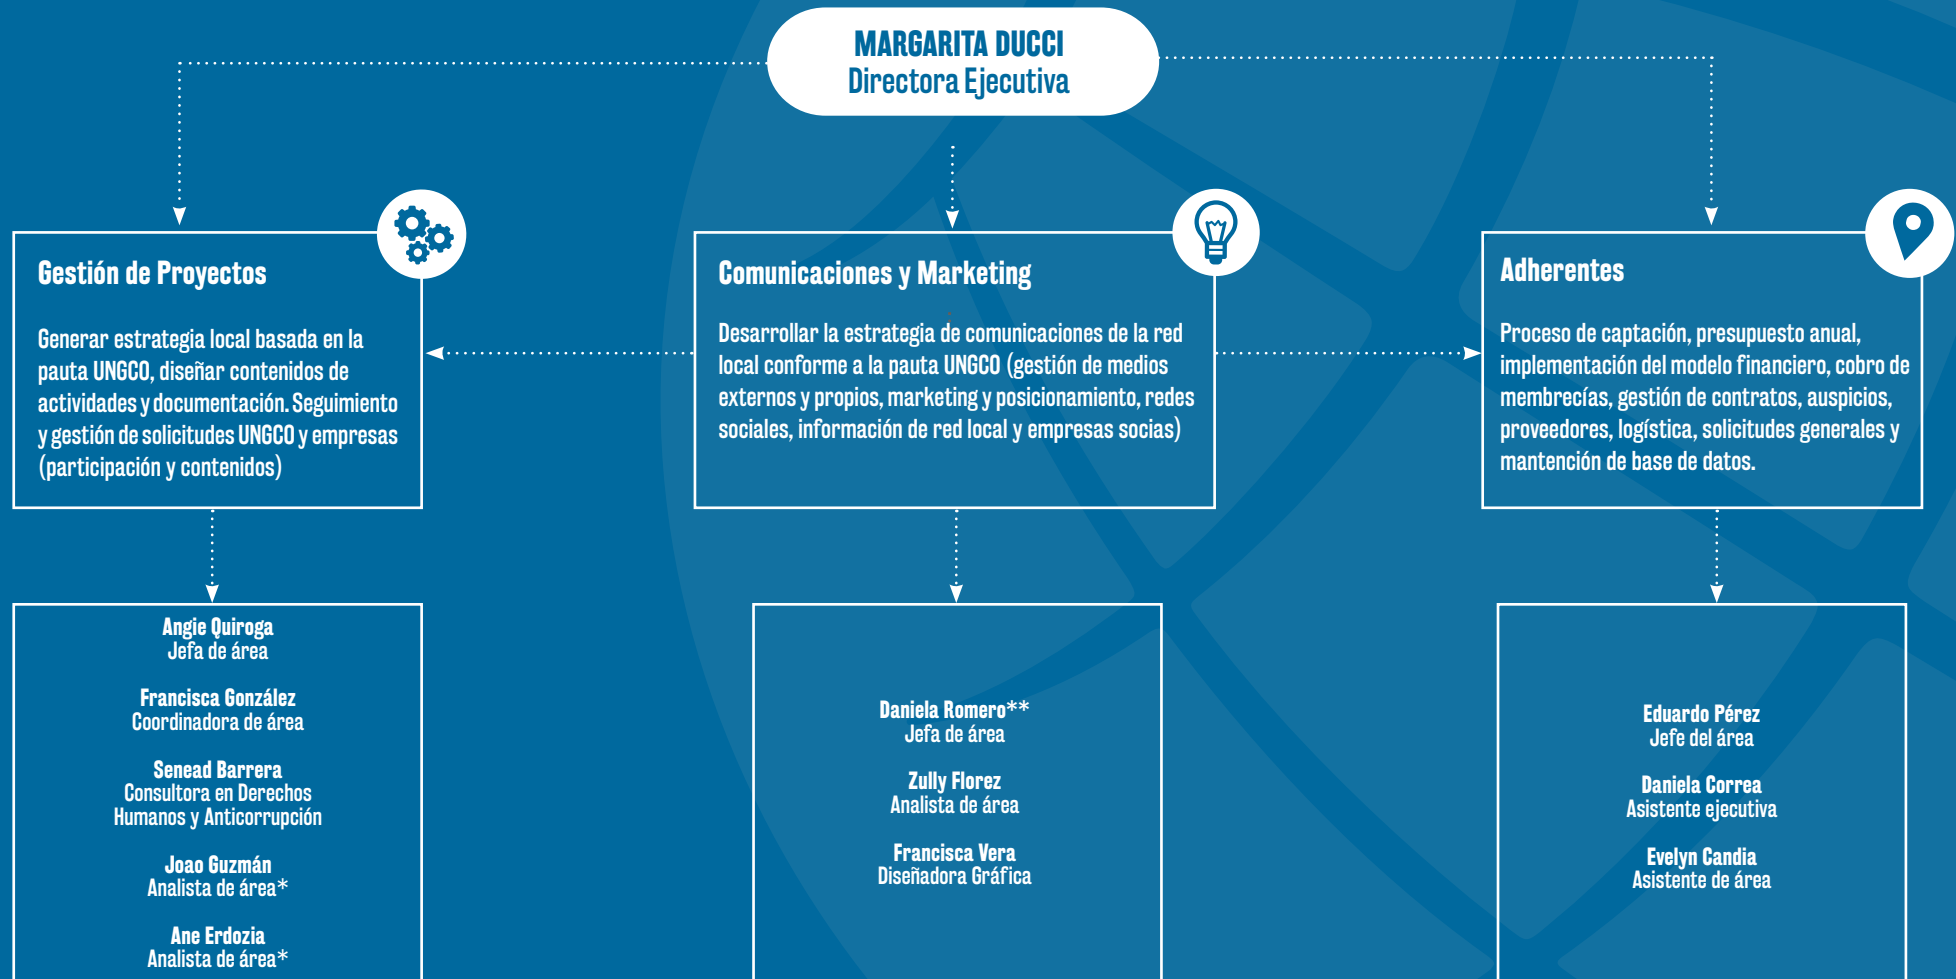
MARGARITA DUCCI
Directora Ejecutiva

Gestión de Proyectos

Generar estrategia local basada en la pauta UNGCO, diseñar contenidos de actividades y documentación. Seguimiento y gestión de solicitudes UNGCO y empresas (participación y contenidos)

Comunicaciones y Marketing

Desarrollar la estrategia de comunicaciones de la red local conforme a la pauta UNGCO (gestión de medios externos y propios, marketing y posicionamiento, redes sociales, información de red local y empresas socias)

Adherentes

Proceso de captación, presupuesto anual, implementación del modelo financiero, cobro de membrecías, gestión de contratos, auspicios, proveedores, logística, solicitudes generales y mantención de base de datos.

Angie Quiroga
Jefa de área

Francisca González
Coordinadora de área

Senead Barrera
Consultora en Derechos Humanos y Anticorrupción

Joao Guzmán
Analista de área*

Ane Erdozia
Analista de área*

Daniela Romero**
Jefa de área

Zully Florez
Analista de área

Francisca Vera
Diseñadora Gráfica

Eduardo Pérez
Jefe del área

Daniela Correa
Asistente ejecutiva

Evelyn Candia
Asistente de área